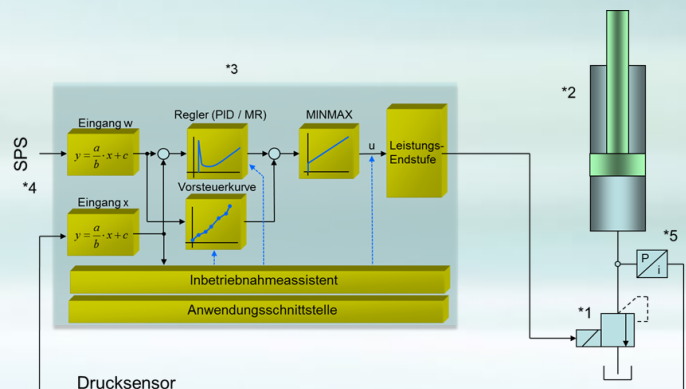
*3

*2

SPS

*4

Eingang w

$y = \frac{a}{b} \cdot x + c$

Regler (PID / MR)

MINMAX

u

Leistungs-Endstufe

Vorsteuerkurve

Eingang x

$y = \frac{a}{b} \cdot x + c$

Inbetriebnahmeassistent

Anwendungsschnittstelle

*5

P

i

*1

Drucksensor